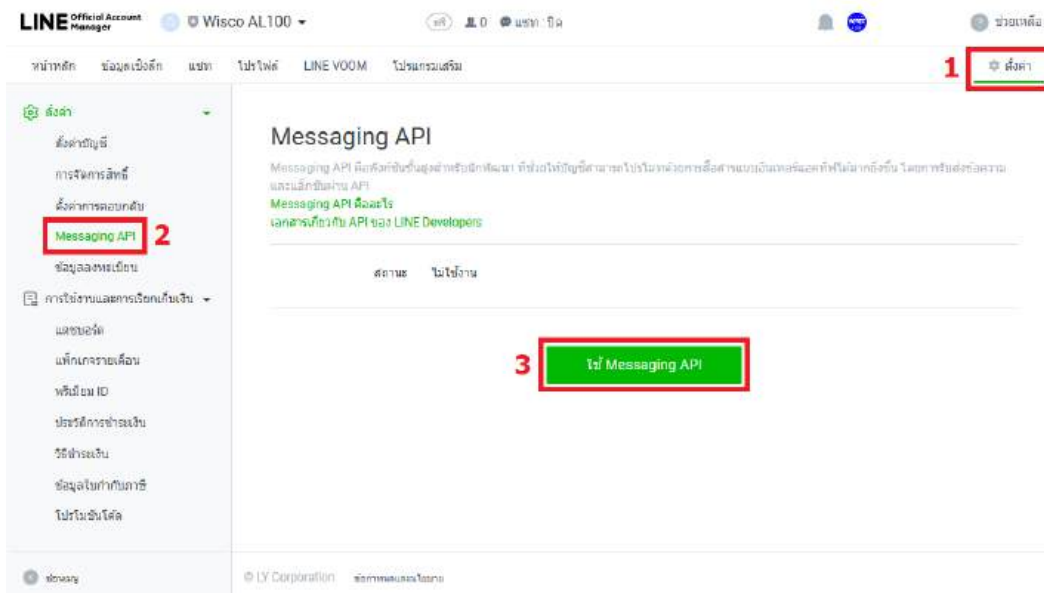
LINE Official Account Manager

Wisco AL100

0 แชท: ปิด

ช่วยเหลือ

หน้าหลัก ข้อมูลเชิงลึก แชท โปรไฟล์ LINE VOOM โปรแกรมเสริม

1 ตั้งค่า

ตั้งค่า

ตั้งค่าบัญชี

การจัดการสิทธิ์

ตั้งค่าการตอบกลับ

Messaging API 2

ข้อมูลลงทะเบียน

การใช้งานและการเรียกเก็บเงิน

แดชบอร์ด

แพ็กเกจรายเดือน

พรีเมียม ID

ประวัติการชำระเงิน

วิธีชำระเงิน

ข้อมูลใบกำกับภาษี

โปรโมชันโค้ด

Messaging API

Messaging API คือฟังก์ชันขั้นสูงสำหรับนักพัฒนา ที่ช่วยให้บัญชีสามารถโปรโมทผ่านการสื่อสารแบบอินเทอร์แอคทีฟได้มากยิ่งขึ้น โดยการรับส่งข้อความและแลกเปลี่ยนผ่าน API

Messaging API คืออะไร

เอกสารเกี่ยวกับ API ของ LINE Developers

สถานะ ไม่ใช้งาน

3 ใช้ Messaging API

© LY Corporation ข้อกำหนดและนโยบาย